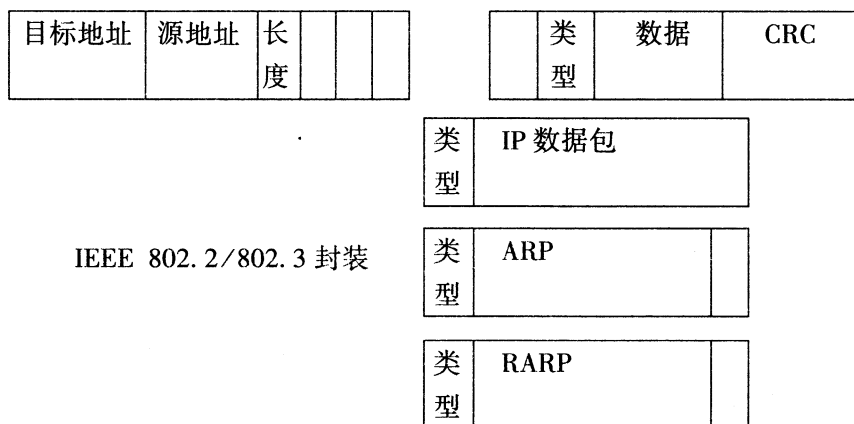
| 目标地址 | 源地址 | 长度 | | | |
|---|---|---|---|---|---|

| | 类型 | 数据 | CRC |
|---|---|---|---|

| 类型 | IP 数据包 |
|---|---|

IEEE 802.2/802.3 封装

| 类型 | ARP | |
|---|---|---|

| 类型 | RARP | |
|---|---|---|